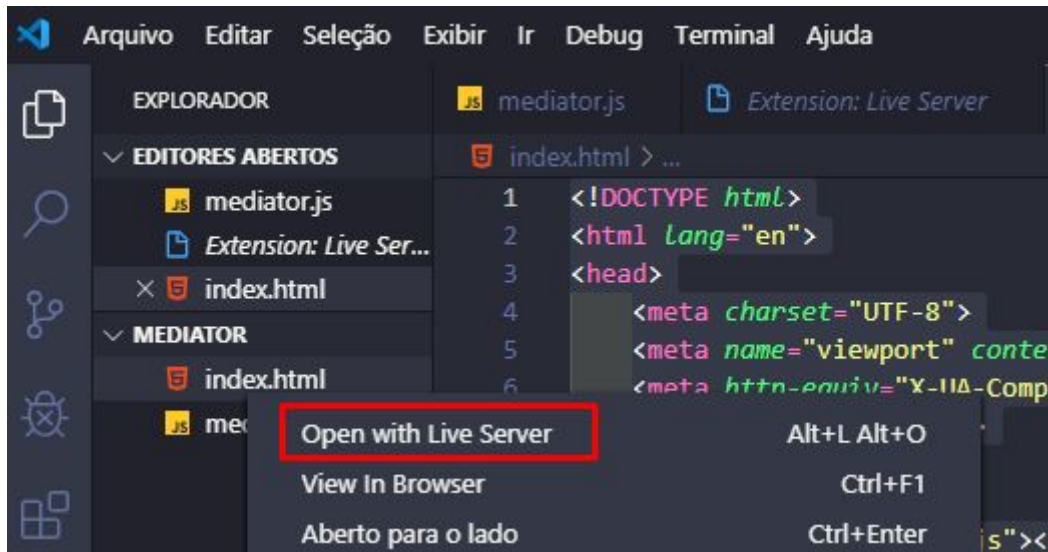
Arquivo Editar Seleção Exibir Ir Debug Terminal Ajuda

EXPLORADOR

JS mediator.js

Extension: Live Server

EDITORES ABERTOS

index.html > ...

JS mediator.js

Extension: Live Ser...

× index.html

MEDIATOR

index.html

JS med

1 <!DOCTYPE html>
2 <html lang="en">
3 <head>
4 <meta charset="UTF-8">
5 <meta name="viewport" conte
6 <meta http-equiv="X-UA-Comp

Open with Live Server Alt+L Alt+O

View In Browser Ctrl+F1

Aberto para o lado Ctrl+Enter

s"><